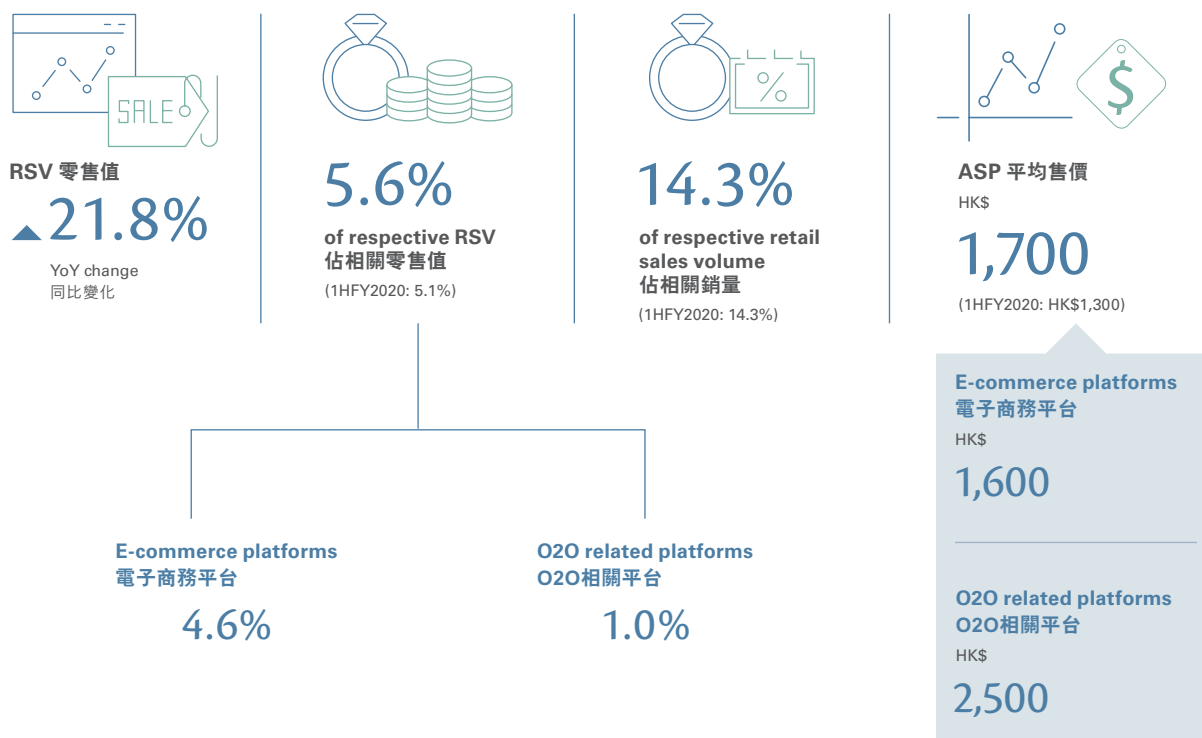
SALE

RSV 零售值

21.8%

YoY change
同比變化

5.6%

of respective RSV
佔相關零售值

(1HFY2020: 5.1%)

%

14.3%

of respective retail sales volume
佔相關銷量

(1HFY2020: 14.3%)

$

ASP 平均售價

HK$

1,700

(1HFY2020: HK$1,300)

E-commerce platforms
電子商務平台

HK$

1,600

O2O related platforms
O2O相關平台

HK$

2,500

E-commerce platforms
電子商務平台

4.6%

O2O related platforms
O2O相關平台

1.0%